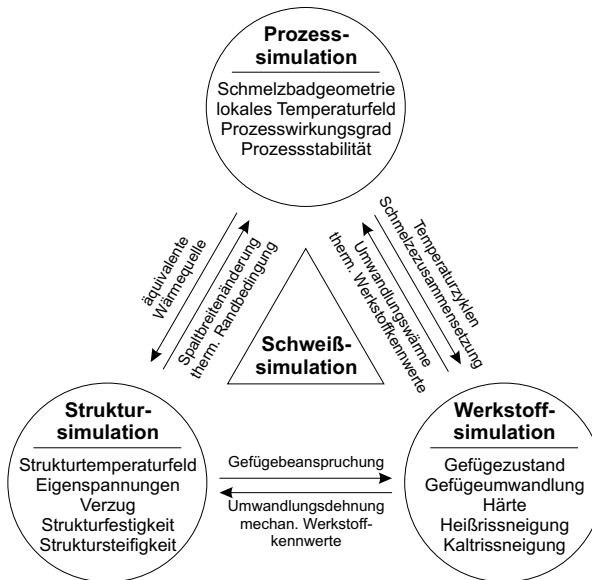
Prozess-
simulation

Schmelzbadgeometrie
lokales Temperaturfeld
Prozesswirkungsgrad
Prozessstabilität

äquivalente
Wärmequelle

Spaltbreitenänderung
therm. Randbedingung

Temperaturzyklen
Schmelzezusammensetzung

Umwandlungswärme
therm. Werkstoffkennwerte

Schweiß-
simulation

Struktur-
simulation

Strukturtemperaturfeld
Eigenspannungen
Verzug
Strukturfestigkeit
Struktursteifigkeit

Gefügebeanspruchung

Umwandlungsdehnung
mechan. Werkstoffkennwerte

Werkstoff-
simulation

Gefügezustand
Gefügeumwandlung
Härte
Heißrissneigung
Kaltrissneigung